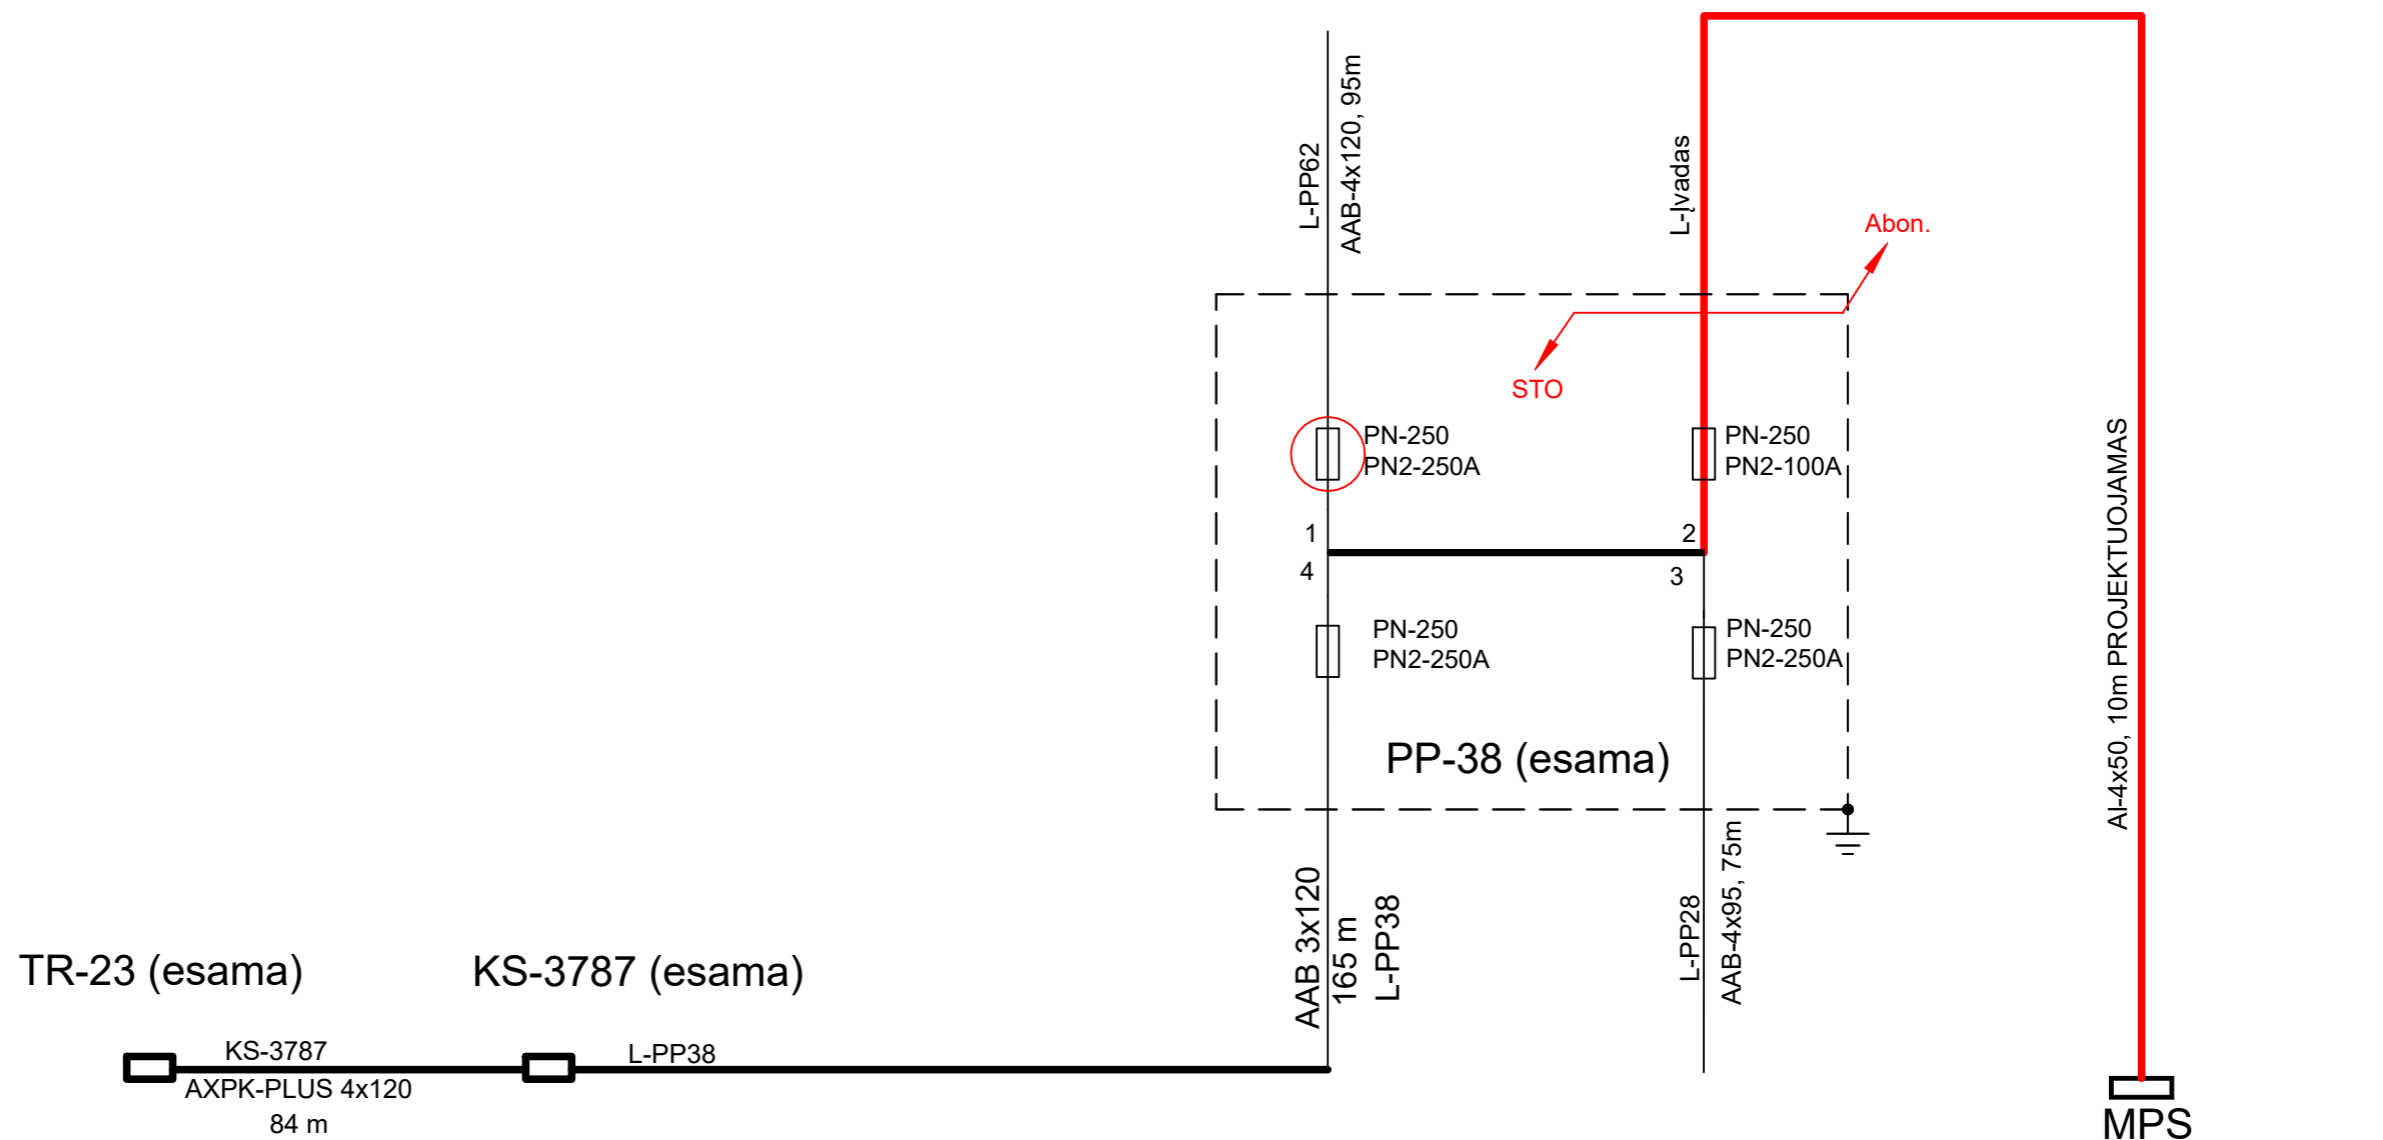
L-PP62
AAB-4x120, 95m
L-Įvadas
Abon.
STO
PN-250
PN2-250A
PN-250
PN2-100A
1
2
4
3
PN-250
PN2-250A
PN-250
PN2-250A
PP-38 (esama)
AI-4x50, 10m PROJEKTUOJAMAS
AAB 3x120
165 m
L-PP38
L-PP28
AAB-4x95, 75m
TR-23 (esama)
KS-3787 (esama)
KS-3787
AXPK-PLUS 4x120
84 m
L-PP38
MPS